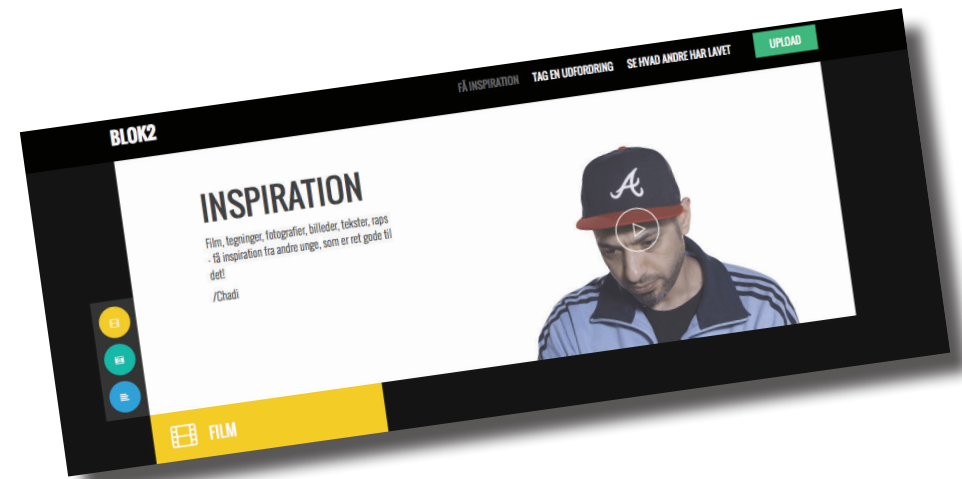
FÅ INSPIRATION TAG EN UDFORDRING SE HVAD ANDRE HAR LAVET UPLOAD

BLOK2

INSPIRATION

Film, tegninger, fotografier, billeder, tekster, raps - få inspiration fra andre unge, som er ret gode til det!

/Chadi

FILM